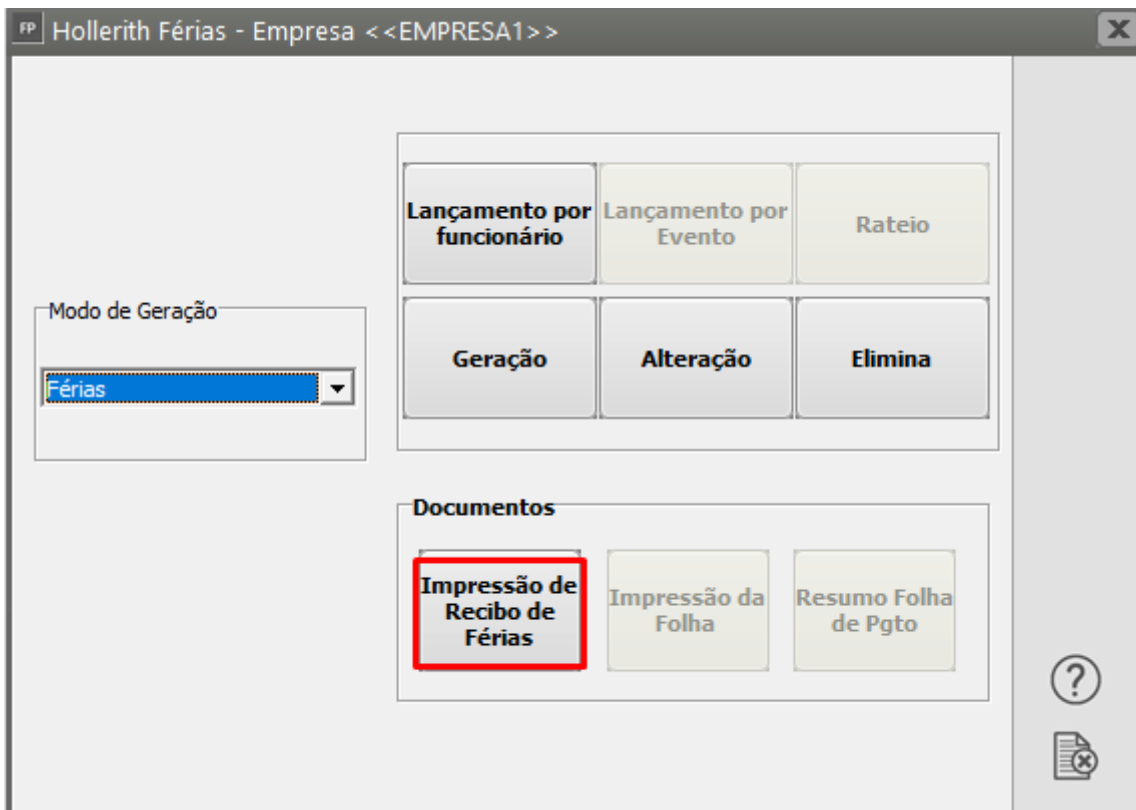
FP Hollerith Férias - Empresa <<EMPRESA1>>

Modo de Geração

Férias

Lançamento por funcionário

Lançamento por Evento

Rateio

Geração

Alteração

Elimina

Documentos

Impressão de Recibo de Férias

Impressão da Folha

Resumo Folha de Pgto

?